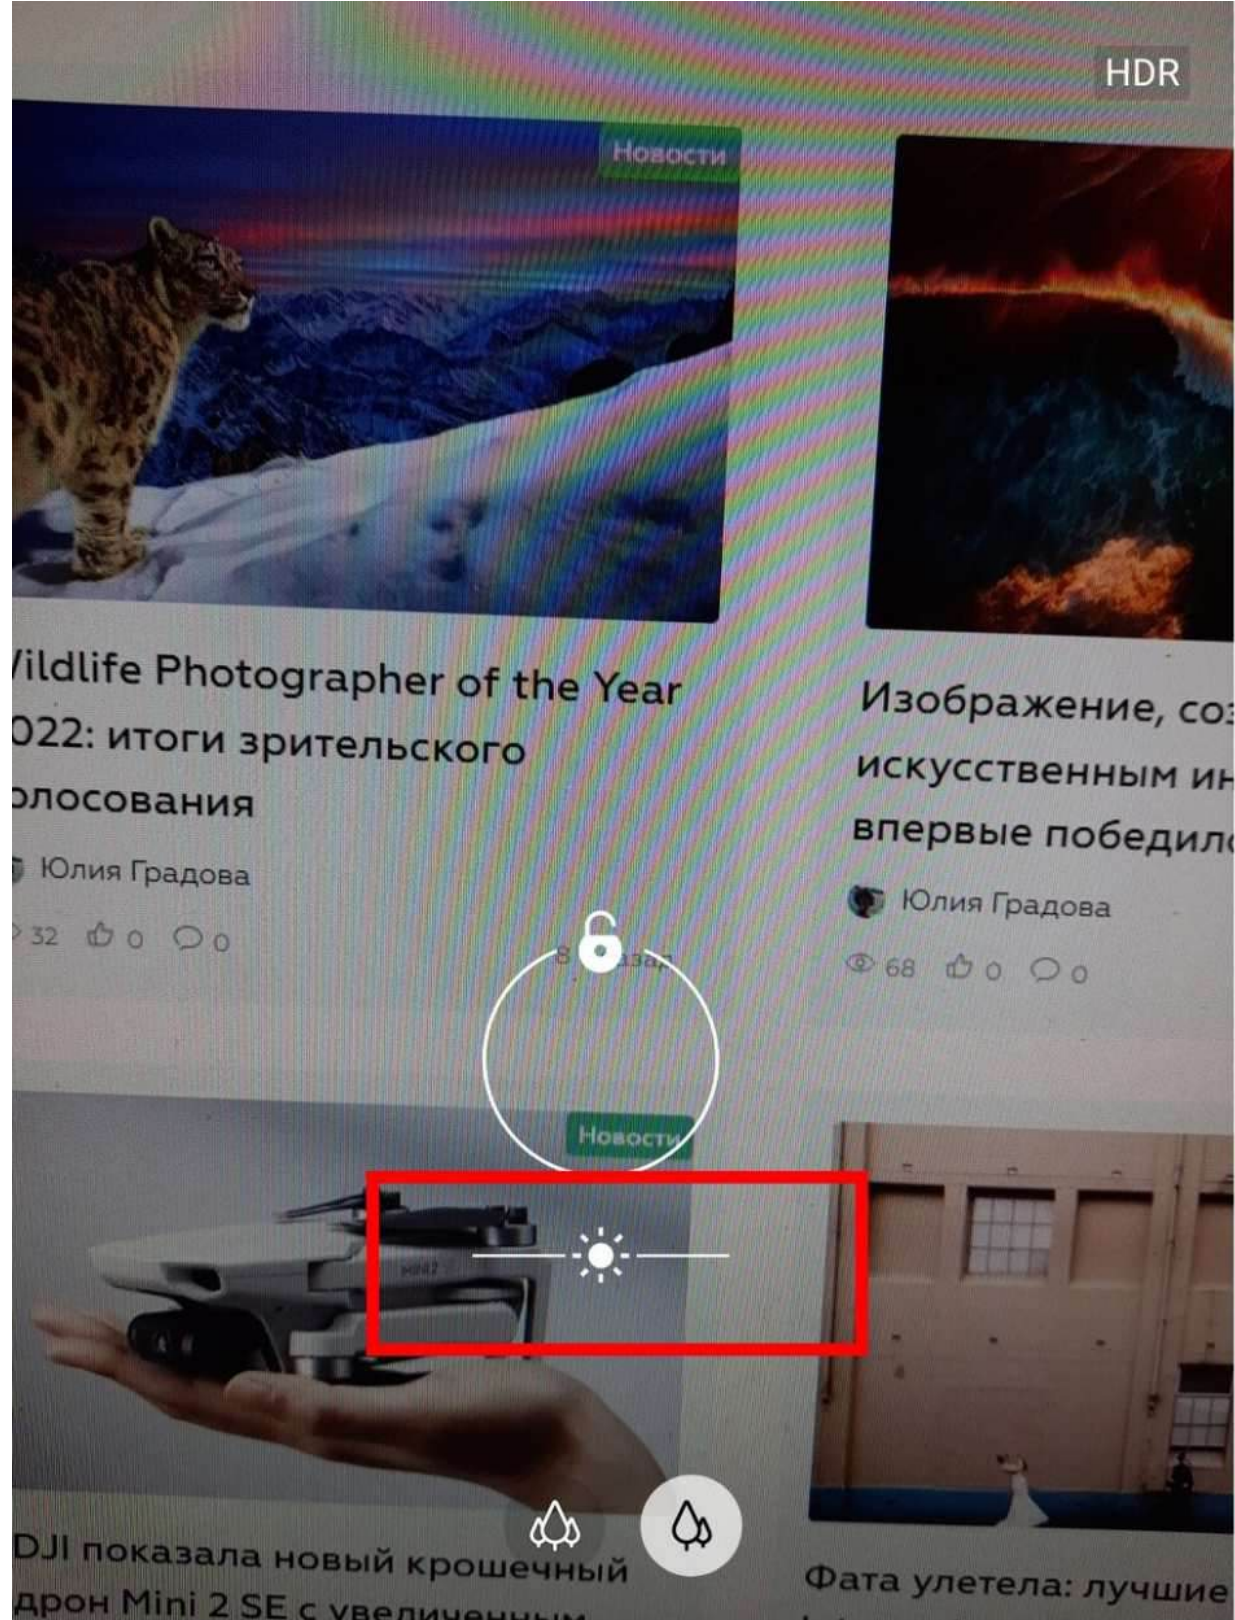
HDR

Новости

/ildlife Photographer of the Year 022: итоги зрительского олосования

Юлия Градова

32 0 0

Изображение, со: искусственным ин впервые победил

Юлия Градова

68 0 0

8 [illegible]

Новости

MINI2

DJI показала новый крошечный дрон Mini 2 SE с увеличенным

Фата улетела: лучшие